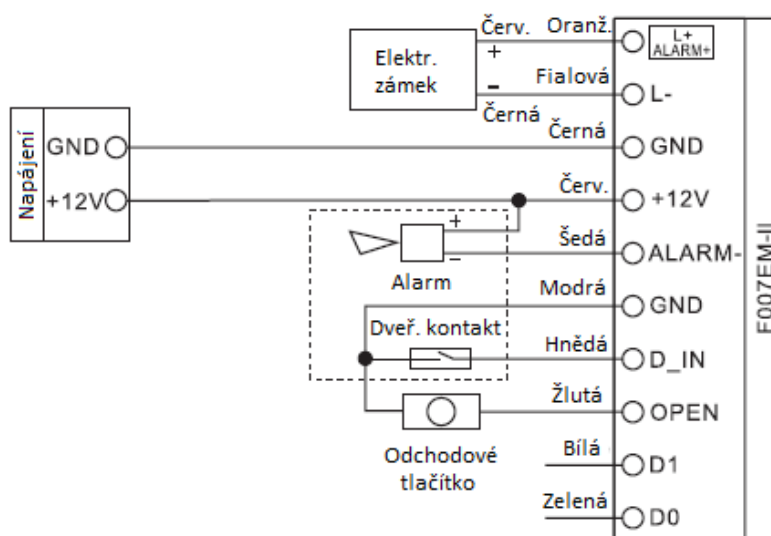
Elektr. zámek

+

–

Červ.

Oranž.

L+ ALARM+

Fialová

L-

Černá

Napájení

GND

+12V

Černá

GND

Červ.

+12V

+

–

Šedá

ALARM-

Alarm

Modrá

GND

Dveř. kontakt

Hnědá

D_IN

Žlutá

OPEN

Odchodové tlačítko

Bílá

D1

Zelená

D0

F007EM-II